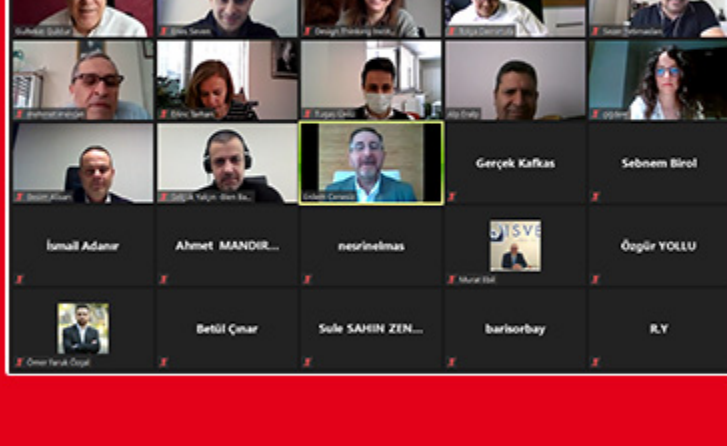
Gulfeza Şoblat
Birol Sevenı
Design Thinking Instit...
Tolga Demirtaş
Sinan Sebinacıgil
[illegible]
Emel Tanrıverdi
Tuğçe Ünlü
Alp Dalkılıç
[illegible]
Sezer Köken
Sıtkı Z. Yalçın - Bilen Bi...
Erdem Ceyhan
Gerçek Kafkas
Sebnem Birol
İsmail Adanır
Ahmet MANDIR...
nesrinelmas
Murat Bal
Özgür YOLLU
Ömer faruk Özçal
Betül Çınar
Sule SAHIN ZEN...
barisorbay
R.Y